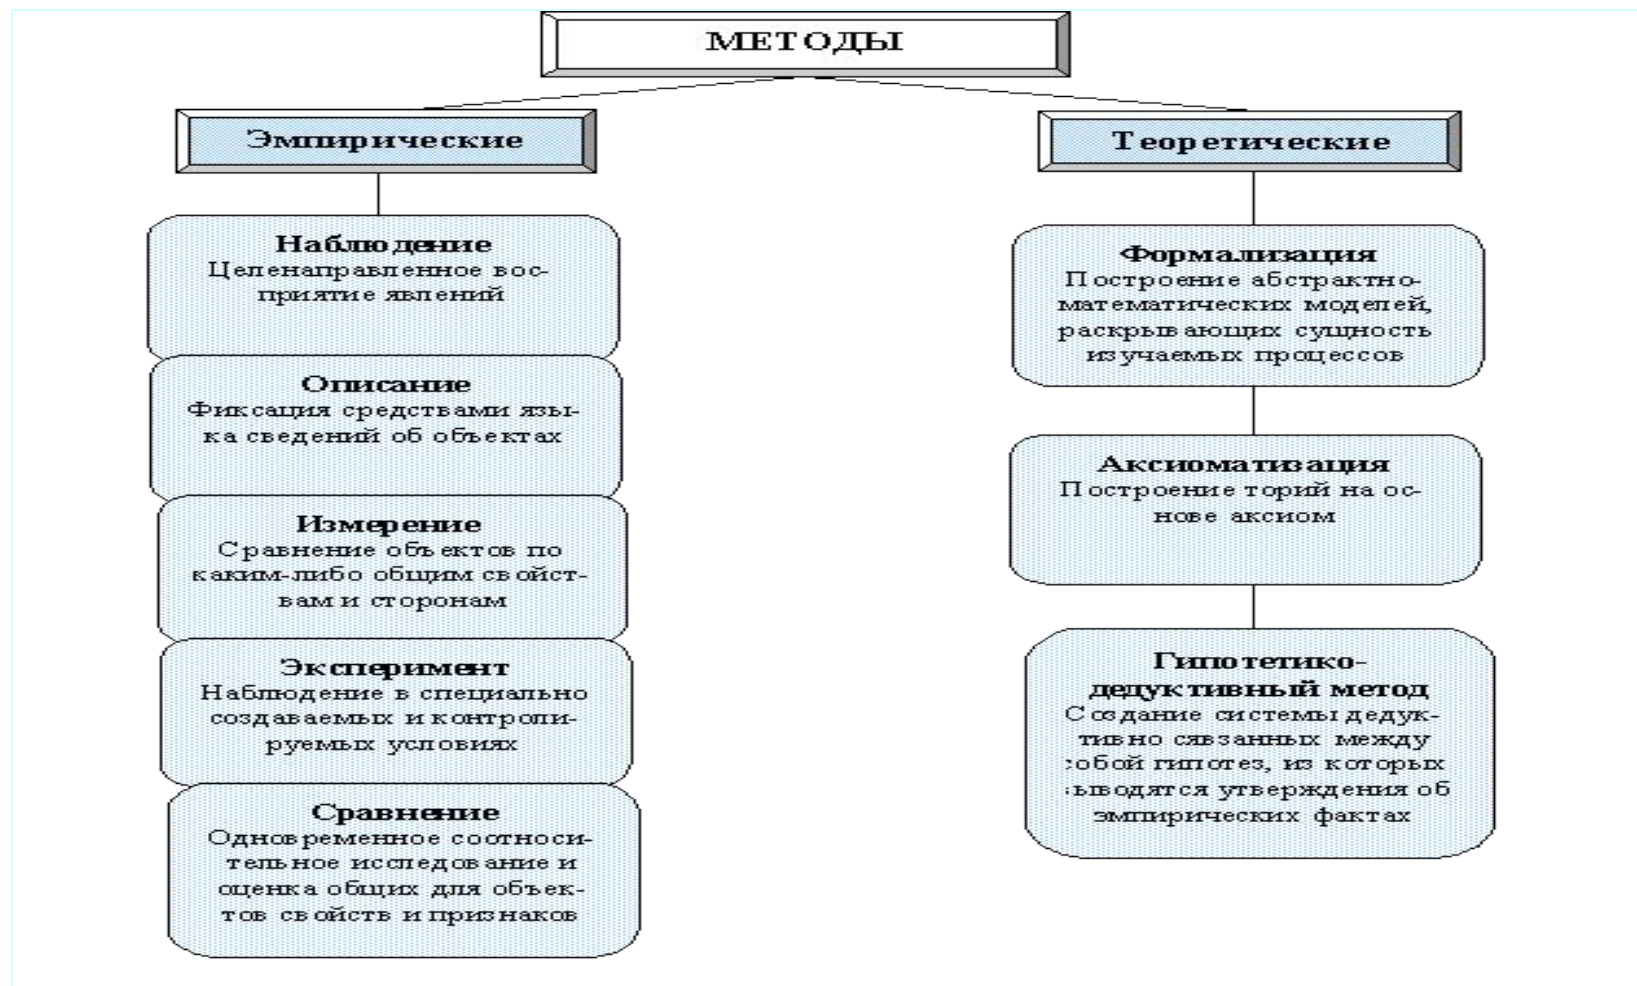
МЕТОДЫ

Эмпирические

Наблюдение
Целенаправленное восприятие явлений

Описание
Фиксация средствами языка сведений об объектах

Измерение
Сравнение объектов по каким-либо общим свойствам и сторонам

Эксперимент
Наблюдение в специально создаваемых и контролируемых условиях

Сравнение
Одновременное соотносительное исследование и оценка общих для объектов свойств и признаков

Теоретические

Формализация
Построение абстрактно-математических моделей, раскрывающих сущность изучаемых процессов

Аксиоматизация
Построение торий на основе аксиом

Гипотетико-дедуктивный метод
Создание системы дедуктивно связанных между собой гипотез, из которых выводятся утверждения об эмпирических фактах